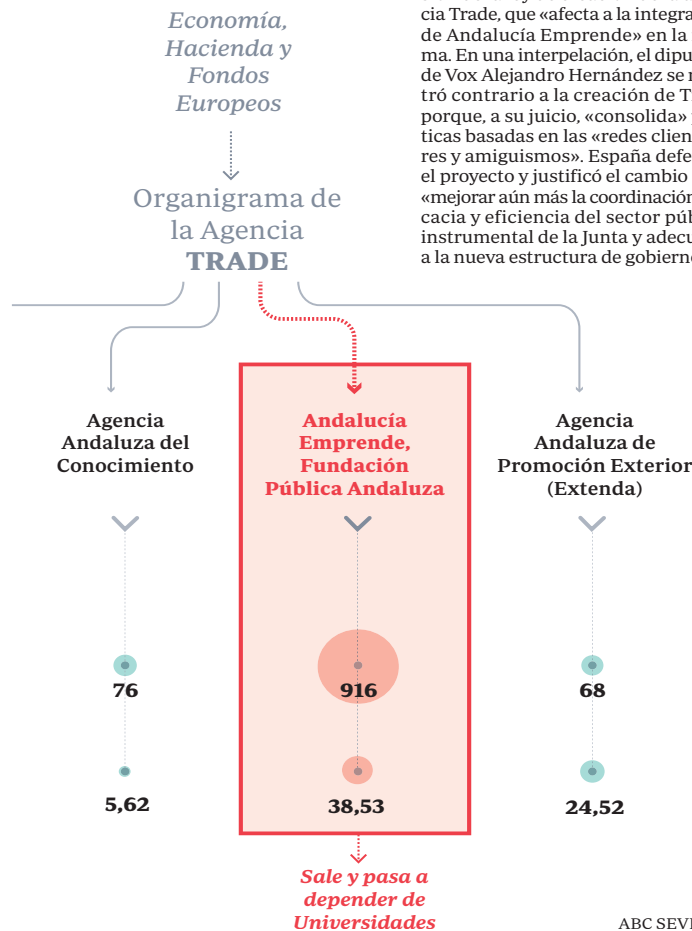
Economía, Hacienda y Fondos Europeos

Organigrama de la Agencia TRADE

cia Trade, que «afecta a la integra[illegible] de Andalucía Emprende» en la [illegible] ma. En una interpelación, el dipu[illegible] de Vox Alejandro Hernández se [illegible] tró contrario a la creación de T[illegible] porque, a su juicio, «consolida» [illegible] ticas basadas en las «redes clien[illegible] res y amiguismos». España defe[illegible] el proyecto y justificó el cambio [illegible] «mejorar aún más la coordinación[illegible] cacia y eficiencia del sector púb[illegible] instrumental de la Junta y adecu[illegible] a la nueva estructura de gobiern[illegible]

Agencia Andaluza del Conocimiento

76

5,62

Andalucía Emprende, Fundación Pública Andaluza

916

38,53

Sale y pasa a depender de Universidades

Agencia Andaluza de Promoción Exterior (Extenda)

68

24,52

ABC SEV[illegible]